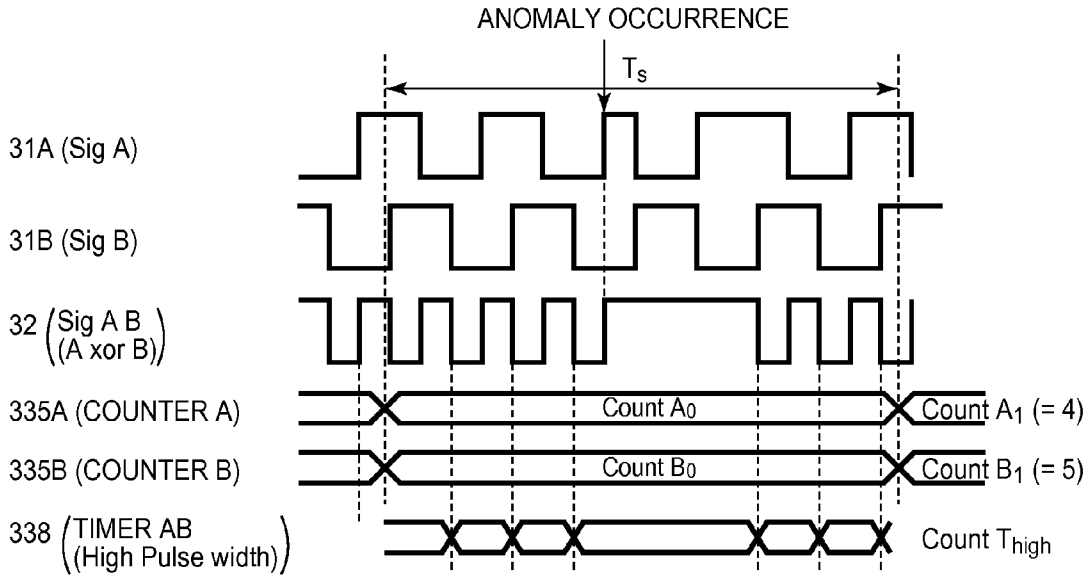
ANOMALY OCCURRENCE

$T_s$

31A (Sig A)

31B (Sig B)

32 $\left(\begin{matrix}\text{Sig A B} \\ \text{(A xor B)}\end{matrix}\right)$

335A (COUNTER A)

Count $A_0$

Count $A_1$ (= 4)

335B (COUNTER B)

Count $B_0$

Count $B_1$ (= 5)

338 $\left(\begin{matrix}\text{TIMER AB} \\ \text{(High Pulse width)}\end{matrix}\right)$

Count $T_{high}$